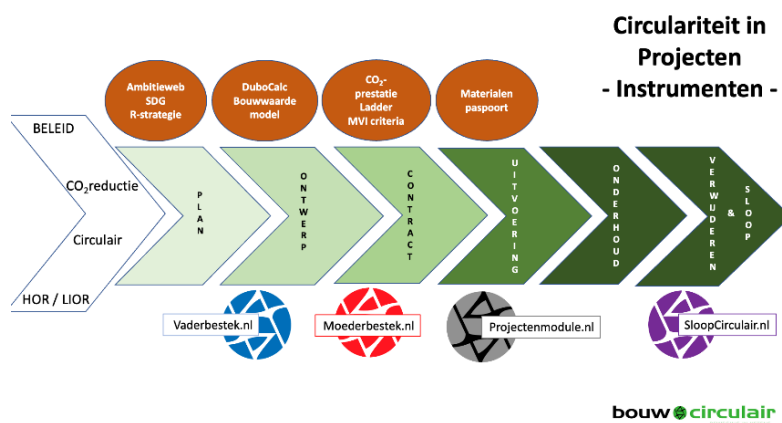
Circulariteit in Projecten
- Instrumenten -

Ambitieweb SDG R-strategie

DuboCalc Bouwwaarde model

$CO_2$-prestatie Ladder MVI criteria

Materialen paspoort

BELEID

$CO_2$reductie

Circulair

HOR / LIOR

PLAN

ONTWERP

CONTRACT

UITVOERING

ONDERHOUD

VERWIJDEREN & SLOOP

Vaderbestek.nl

Moederbestek.nl

Projectenmodule.nl

SloopCircülair.nl

bouw circulair